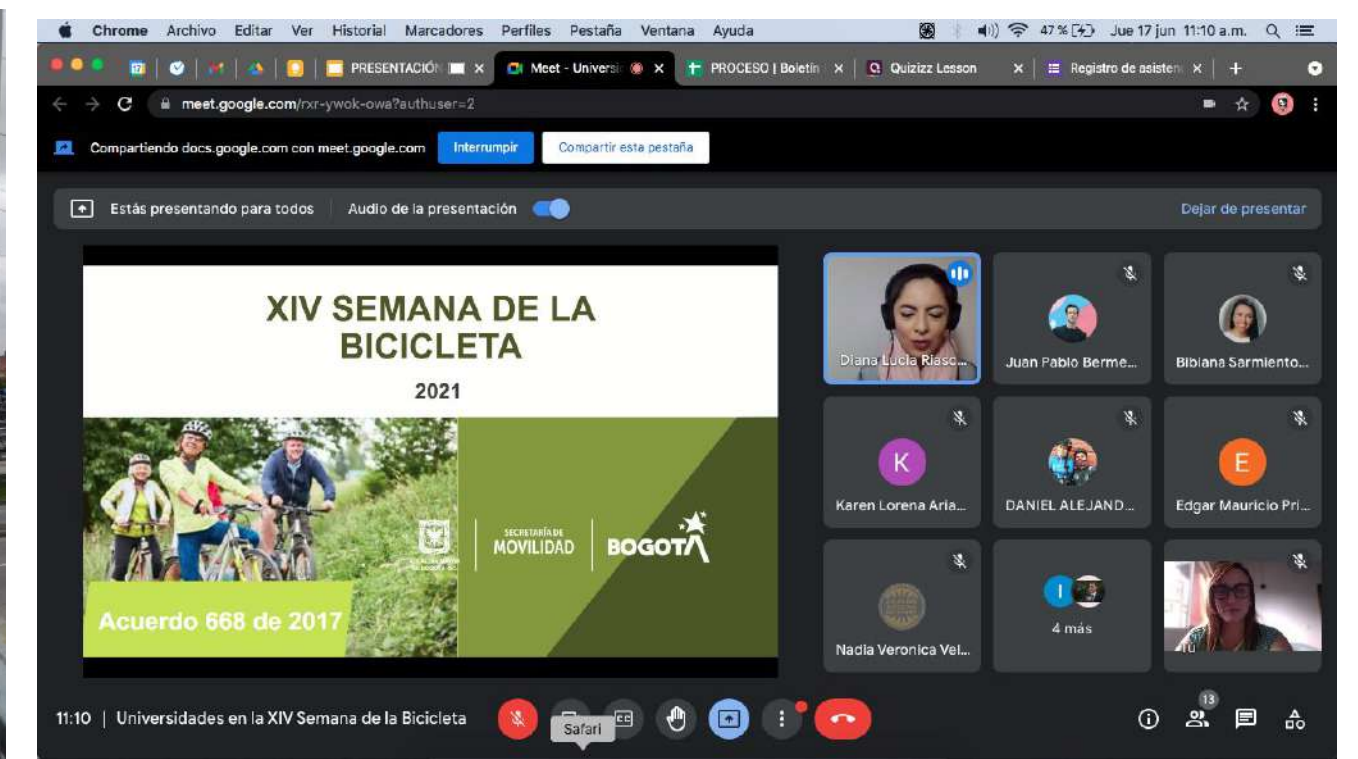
Chrome Archivo Editar Ver Historial Marcadores Perfiles Pestaña Ventana Ayuda 47 % Jue 17 jun 11:10 a.m.

PRESENTACIÓN | Meet - Universi | PROCESO | Boletín | Quizizz Lesson | Registro de asisten

meet.google.com/rxr-ywok-owa?authuser=2

Compartiendo docs.google.com con meet.google.com Interrumpir Compartir esta pestaña

Estás presentando para todos Audio de la presentación Dejar de presentar

XIV SEMANA DE LA BICICLETA

2021

SECRETARÍA DE MOVILIDAD BOGOTÁ

Acuerdo 668 de 2017

Diana Lucia Riasc...
Juan Pablo Berme...
Bibiana Sarmiento...
K
Karen Lorena Aria...
DANIEL ALEJAND...
E
Edgar Mauricio Pri...
Nadia Veronica Vel...
I
4 más
Tú

11:10 | Universidades en la XIV Semana de la Bicicleta

Safari

13